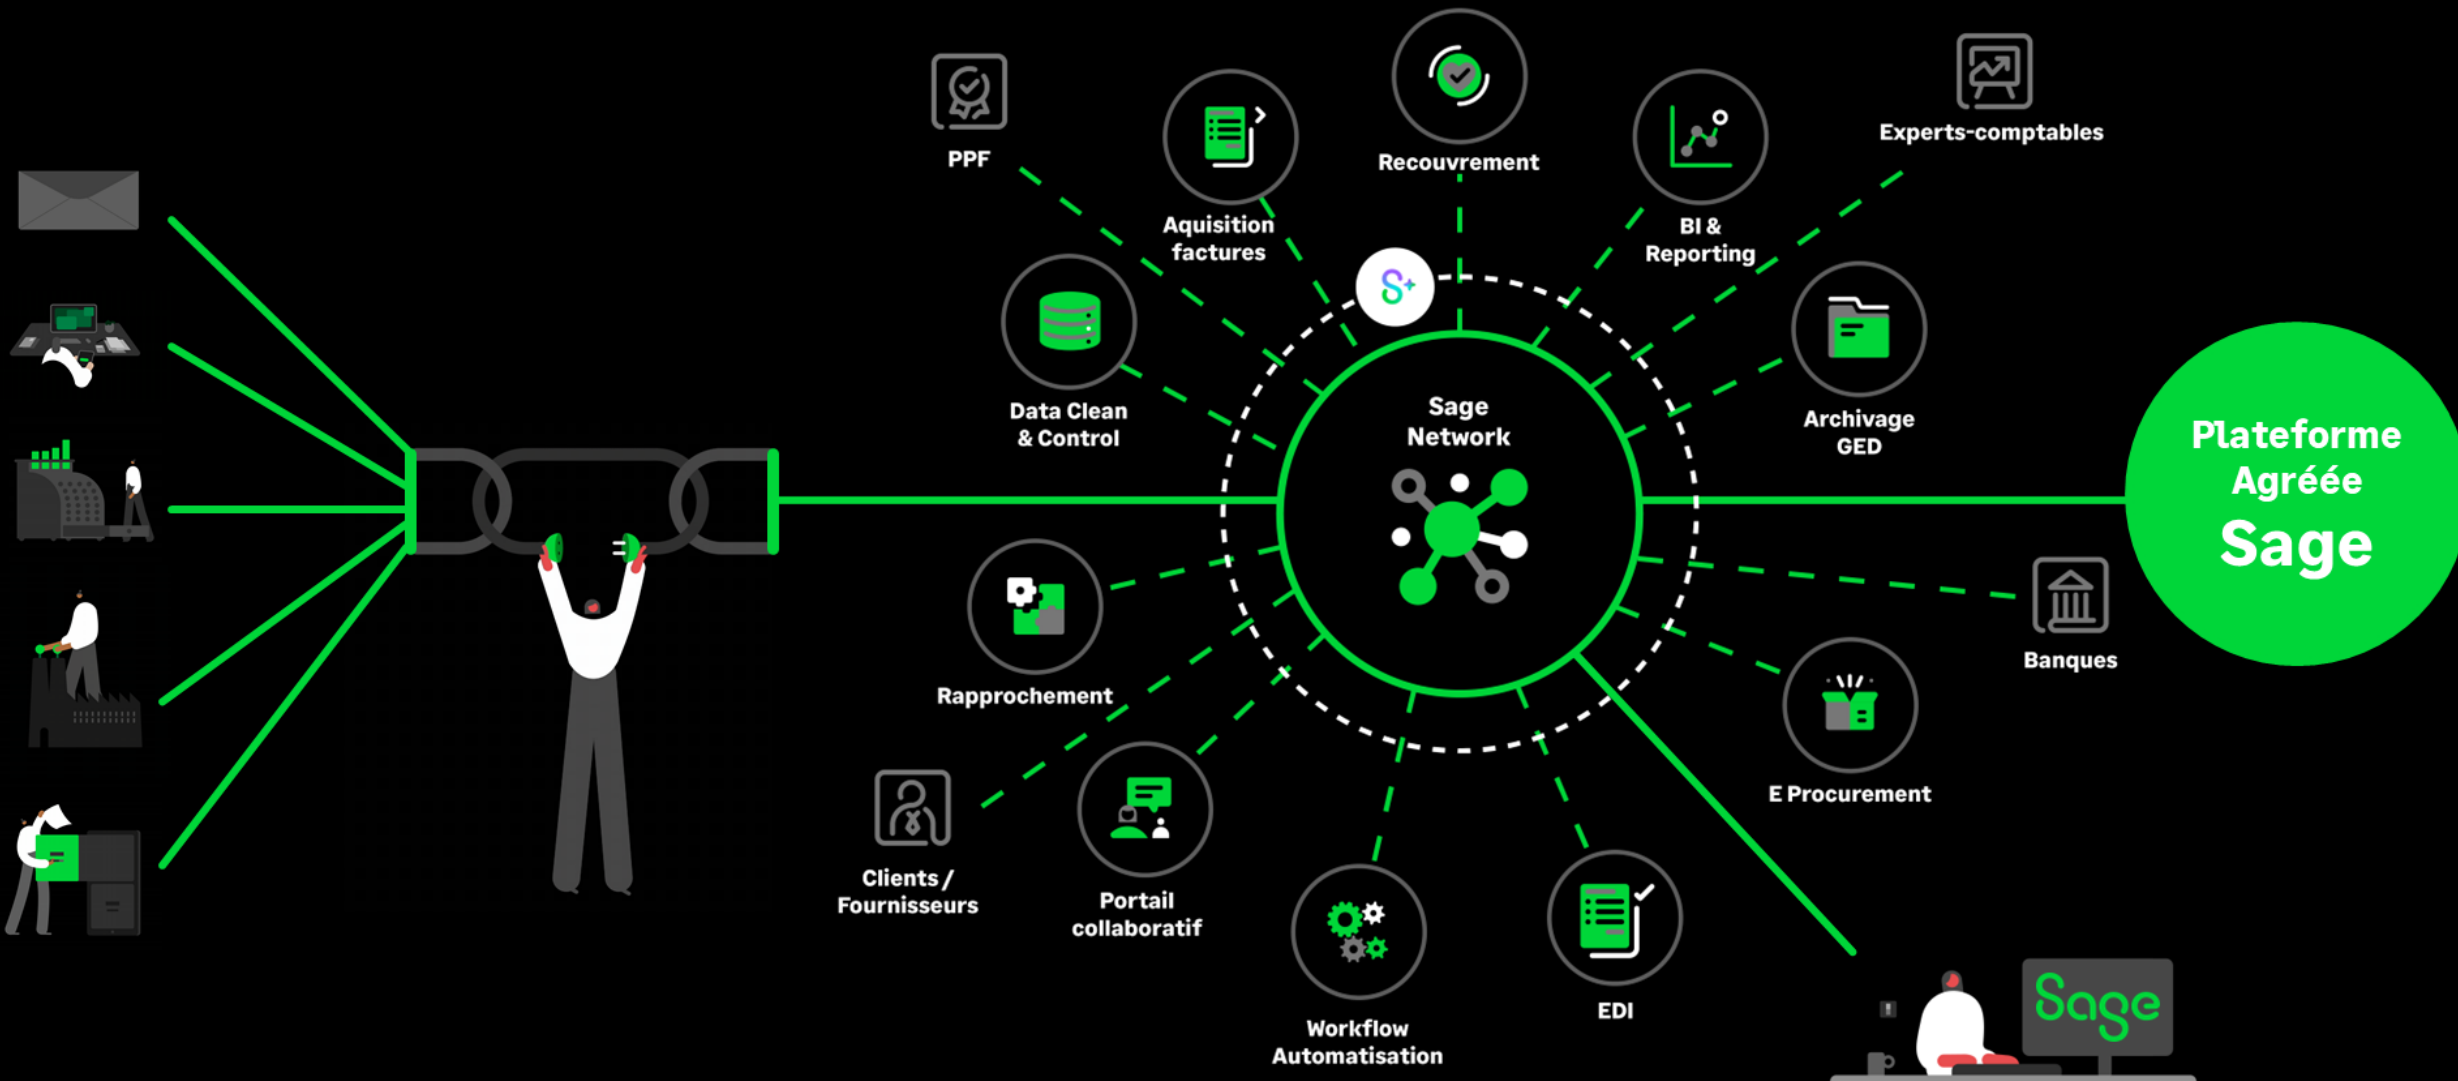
PPF

Aquisition factures

Recouvrement

BI & Reporting

Experts-comptables

Data Clean & Control

Archivage GED

Sage Network

Plateforme Agréée Sage

Rapprochement

Banques

E Procurement

Clients / Fournisseurs

Portail collaboratif

Workflow Automatisation

EDI

Sage